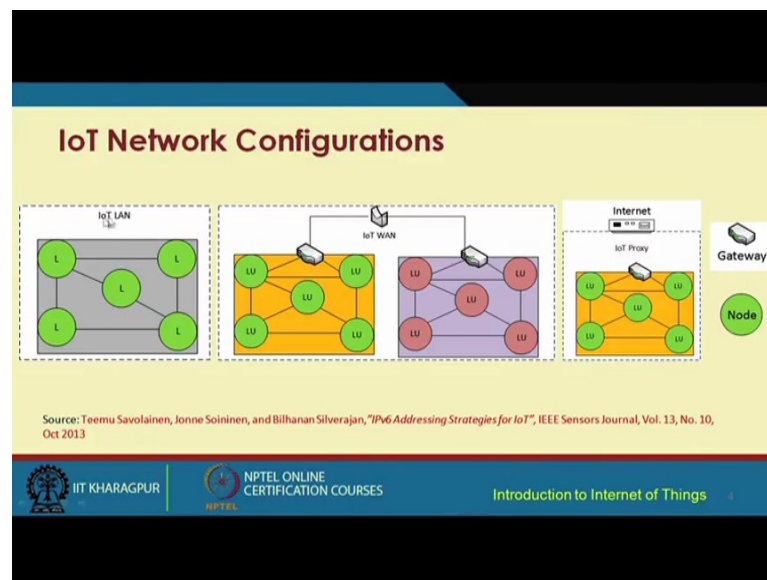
IoT Network Configurations

IoT LAN

L L L L L

IoT WAN

LU LU LU LU LU

LU LU LU LU LU

Internet

IoT Proxy

LU LU LU LU LU

Gateway

Node

Source: Teemu Savolainen, Jonne Soininen, and Bilhanan Silverajan, "IPv6 Addressing Strategies for IoT", IEEE Sensors Journal, Vol. 13, No. 10, Oct 2013

IIT KHARAGPUR

NPTEL ONLINE CERTIFICATION COURSES

NPTEL

Introduction to Internet of Things

4